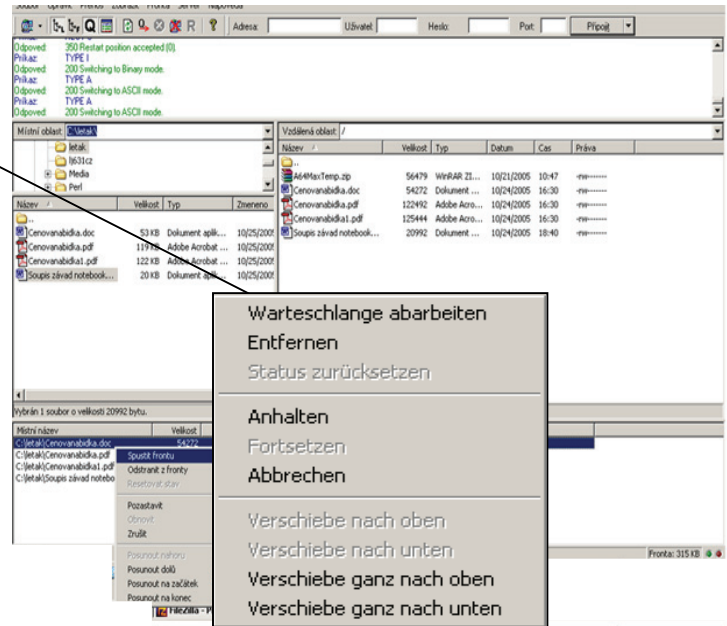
Soubor Úpravy Přenos Zobrazit Fronta Server Nápověda

Adresa: Uživatel: Heslo: Port: Připojit

Odpoveď 350 Restart position accepted (0).
Príkaz: TYPE I
Odpoveď 200 Switching to Binary mode.
Príkaz: TYPE A
Odpoveď 200 Switching to ASCII mode.
Príkaz: TYPE A
Odpoveď 200 Switching to ASCII mode.

Místní oblast: C:\letak\

letak
tj631cz
Media
Perl

| Název | Velikost | Typ | Změněno |
|---|---|---|---|
| .. | | | |
| Cenovanabidka.doc | 53 KB | Dokument aplik... | 10/25/2005 |
| Cenovanabidka.pdf | 119 KB | Adobe Acrobat ... | 10/25/2005 |
| Cenovanabidka1.pdf | 122 KB | Adobe Acrobat ... | 10/25/2005 |
| Soupis závad notebook... | 20 KB | Dokument aplik... | 10/25/2005 |

Vybrán 1 soubor o velikosti 20992 bytu.

Vzdálená oblast: /

| Název | Velikost | Typ | Datum | Čas | Práva |
|---|---|---|---|---|---|
| .. | | | | | |
| A64MaxTemp.zip | 56479 | WinRAR ZI... | 10/21/2005 | 10:47 | -rw------- |
| Cenovanabidka.doc | 54272 | Dokument ... | 10/24/2005 | 16:30 | -rw------- |
| Cenovanabidka.pdf | 122492 | Adobe Acro... | 10/24/2005 | 16:30 | -rw------- |
| Cenovanabidka1.pdf | 125444 | Adobe Acro... | 10/24/2005 | 16:30 | -rw------- |
| Soupis závad notebook... | 20992 | Dokument ... | 10/24/2005 | 18:40 | -rw------- |

Místní název | Velikost
C:\letak\Cenovanabidka.doc 54272
C:\letak\Cenovanabidka.pdf
C:\letak\Cenovanabidka1.pdf
C:\letak\Soupis závad notebo

Spustit frontu
Odstranit z fronty
Resetovat stav
Pozastavit
Obnovit
Zrušit
Posunout nahoru
Posunout dolů
Posunout na začátek
Posunout na konec

FileZilla - P

Fronta: 315 KB

Warteschlange abarbeiten
Entfernen
Status zurücksetzen
Anhalten
Fortsetzen
Abbrechen
Verschiebe nach oben
Verschiebe nach unten
Verschiebe ganz nach oben
Verschiebe ganz nach unten